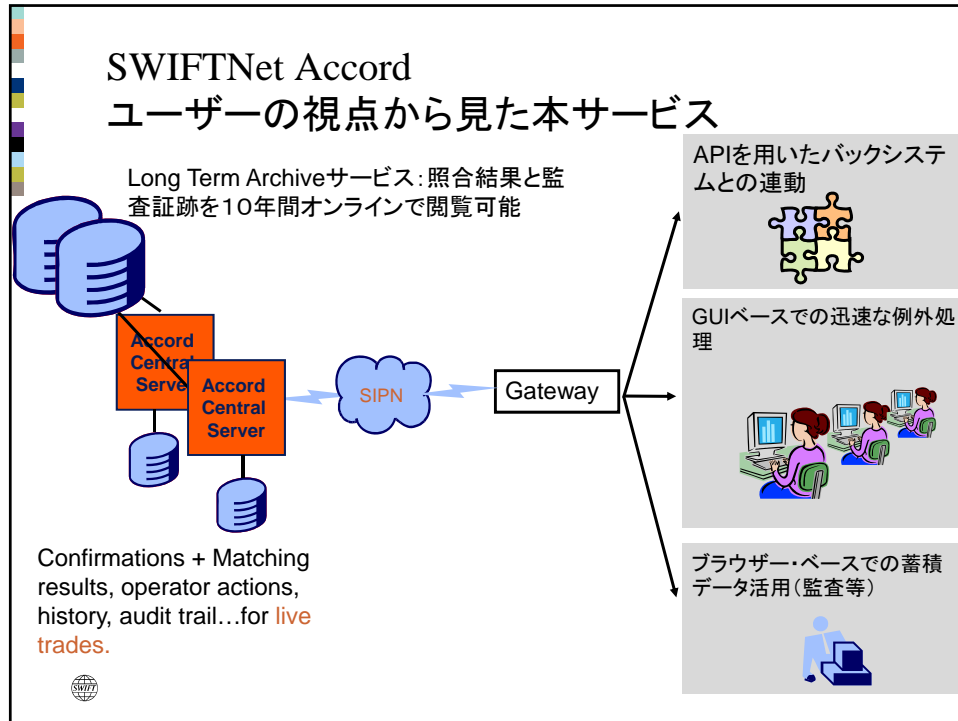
SWIFTNet Accord
ユーザーの視点から見た本サービス

Long Term Archiveサービス：照合結果と監査証跡を10年間オンラインで閲覧可能

Accord Central Server

Accord Central Server

SIPN

Gateway

APIを用いたバックシステムとの連動

GUIベースでの迅速な例外処理

ブラウザー・ベースでの蓄積データ活用（監査等）

Confirmations + Matching results, operator actions, history, audit trail…for live trades.

SWIFT